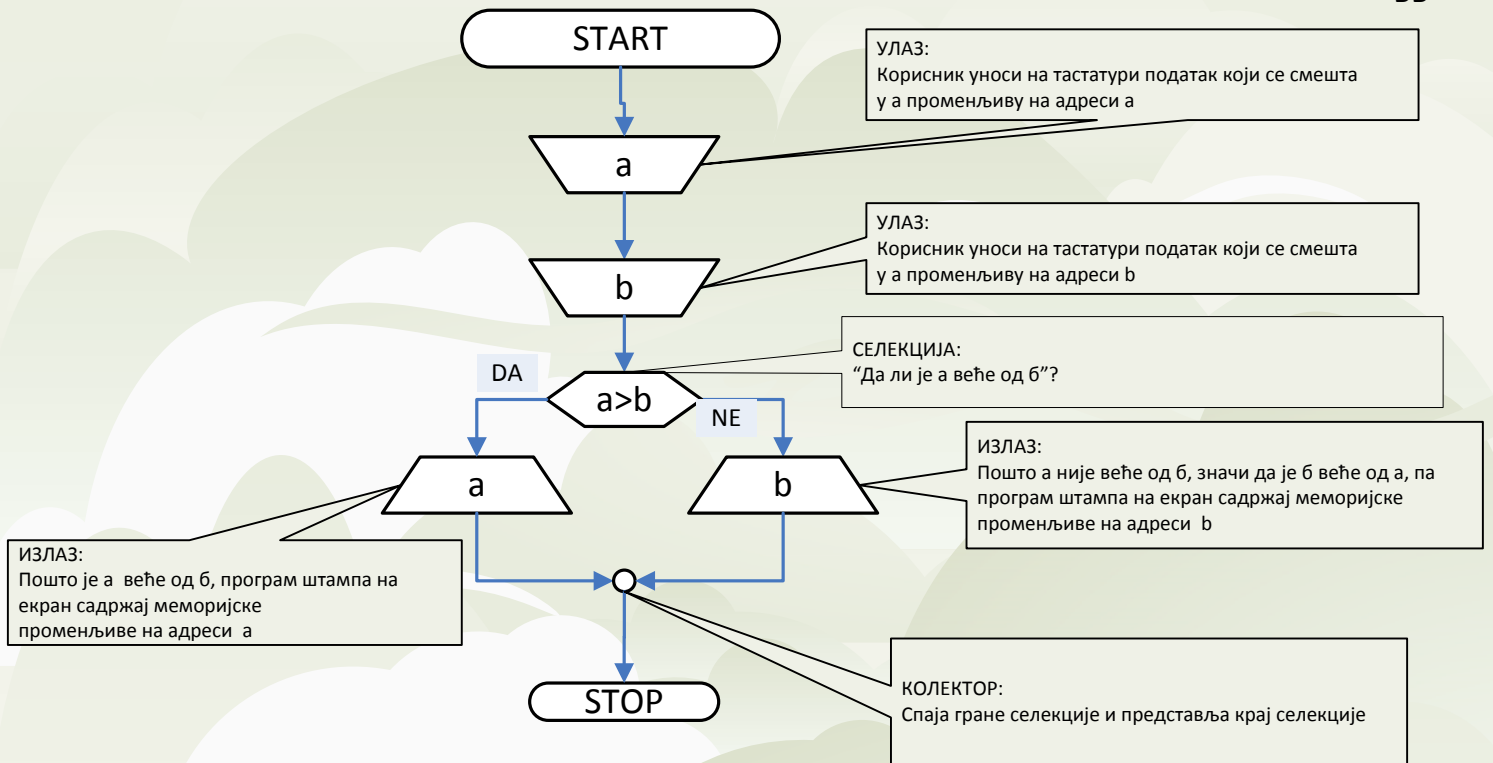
START

УЛАЗ:
Корисник уноси на тастатури податак који се смешта у а промењљиву на адреси а

a

УЛАЗ:
Корисник уноси на тастатури податак који се смешта у а промењљиву на адреси b

b

СЕЛЕКЦИЈА:
“Да ли је а веће од б”?

DA

a>b

NE

ИЗЛАЗ:
Пошто а није веће од б, значи да је б веће од а, па програм штампа на екран садржај меморијске промењљиве на адреси b

a

b

ИЗЛАЗ:
Пошто је а веће од б, програм штампа на екран садржај меморијске промењљиве на адреси а

STOP

КОЛЕКТОР:
Спаја гране селекције и представља крај селекције